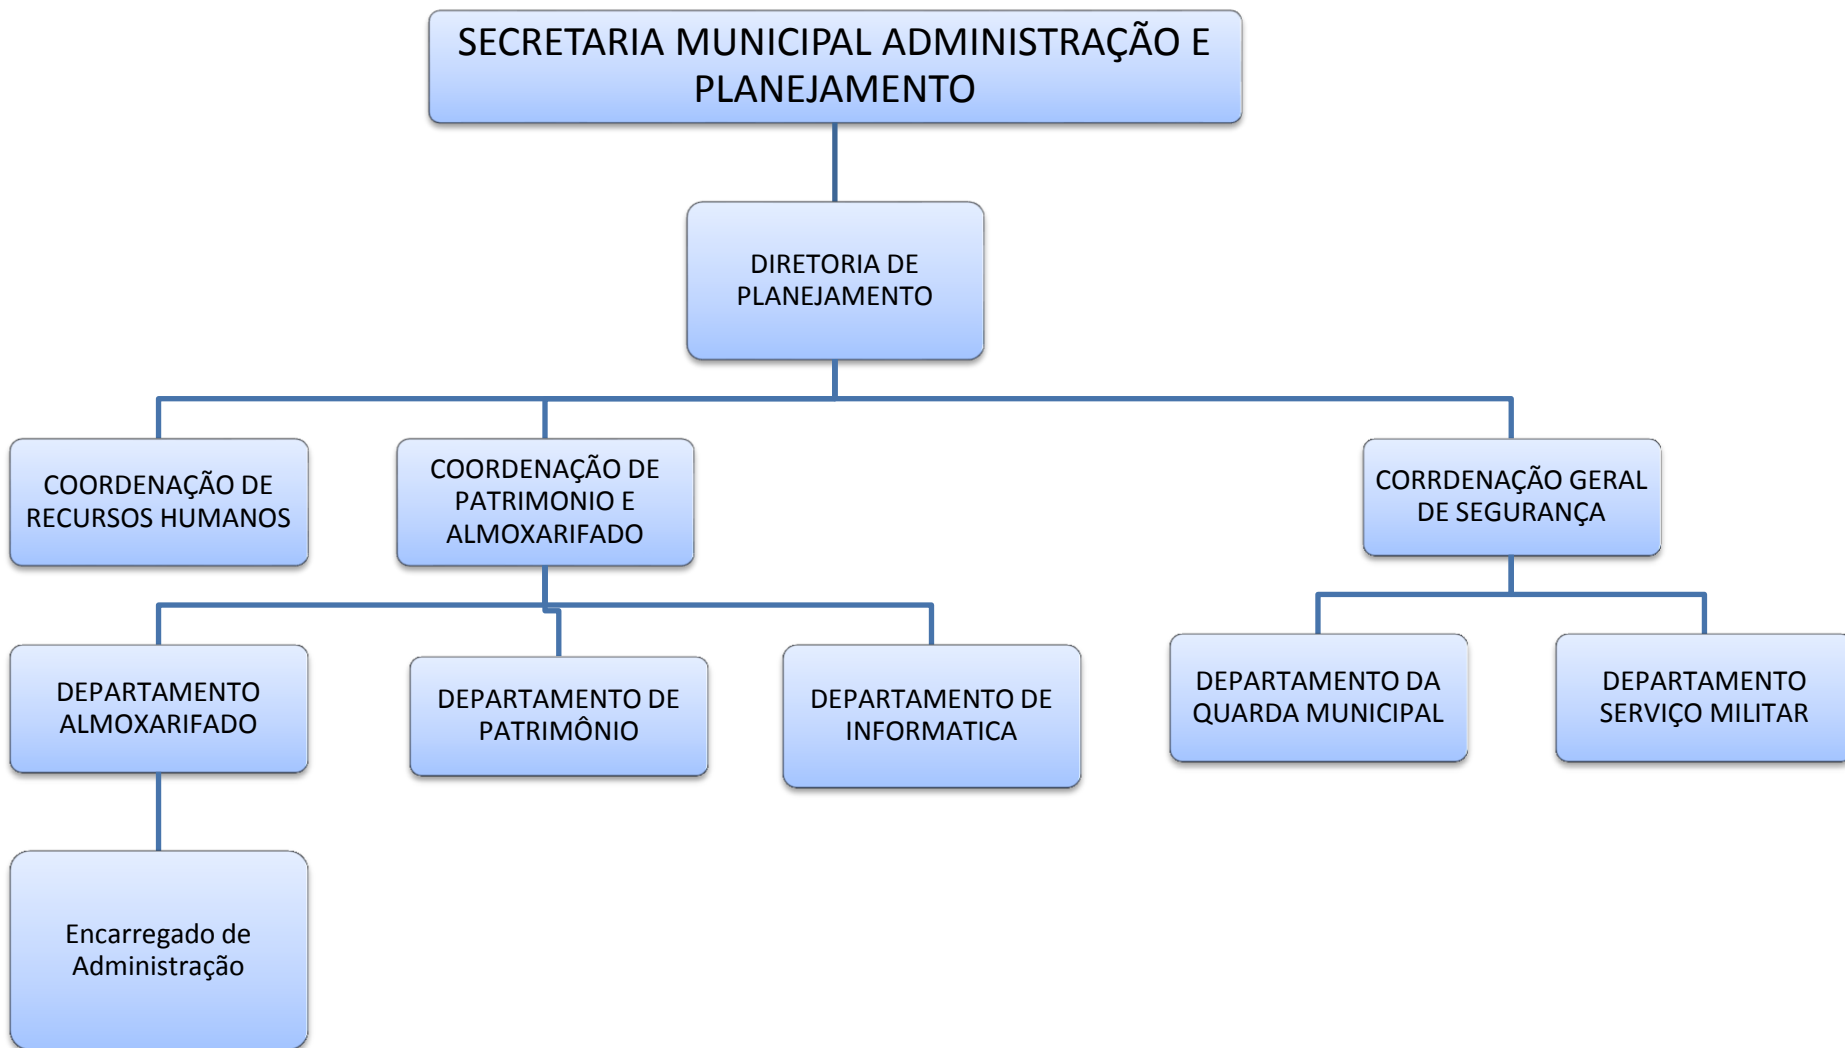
SECRETARIA MUNICIPAL ADMINISTRAÇÃO E PLANEJAMENTO

DIRETORIA DE PLANEJAMENTO

COORDENAÇÃO DE RECURSOS HUMANOS

COORDENAÇÃO DE PATRIMONIO E ALMOXARIFADO

CORRDENAÇÃO GERAL DE SEGURANÇA

DEPARTAMENTO ALMOXARIFADO

DEPARTAMENTO DE PATRIMÔNIO

DEPARTAMENTO DE INFORMATICA

DEPARTAMENTO DA QUARDA MUNICIPAL

DEPARTAMENTO SERVIÇO MILITAR

Encarregado de Administração